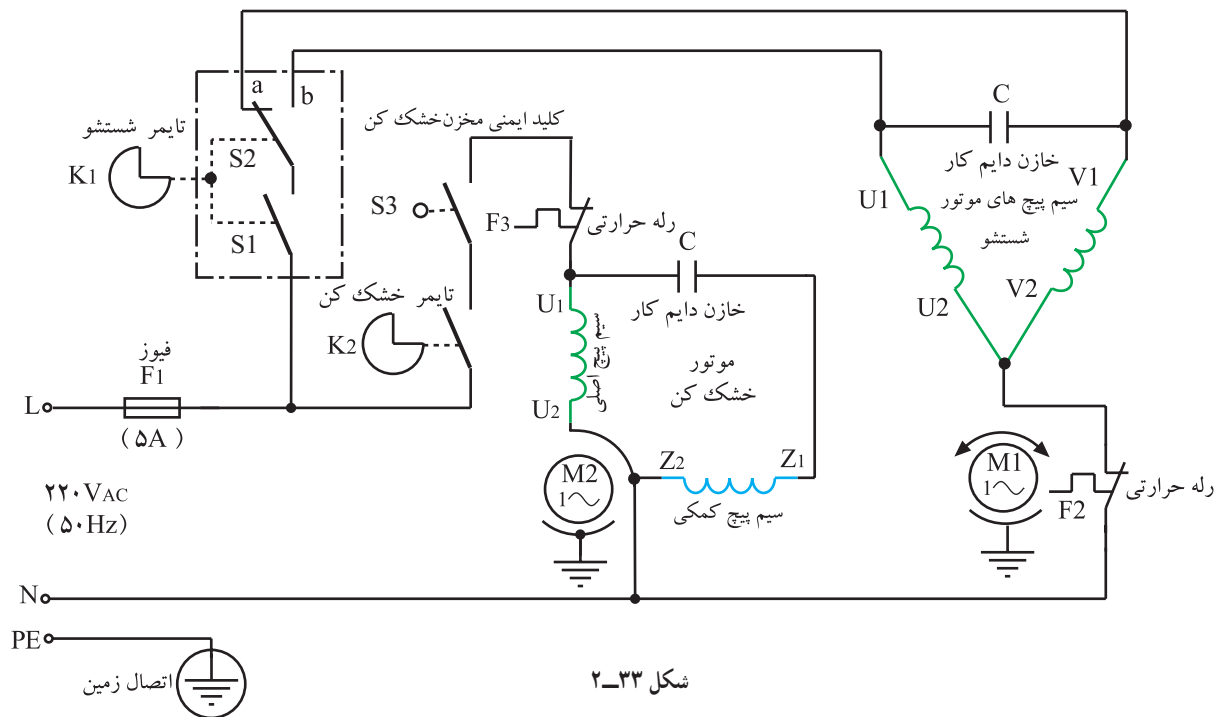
a
b
تایمر شستشو
K1
S2
S1
کلید ایمنی مخزن‌خشک کن
S3
F3
رله حرارتی
C
تایمر خشک کن
K2
U1
سیم پیچ اصلی
U2
خازن دایم کار
موتور
خشک کن
M2
1
Z2
Z1
سیم پیچ کمکی
C
خازن دایم کار
سیم پیچ های موتور
شستشو
U1
V1
U2
V2
M1
1
رله حرارتی
F2
فیوز
F1
(۵A)
L
۲۲۰VAC
(۵۰Hz)
N
PE
اتصال زمین
شکل ۳۳ـ۲